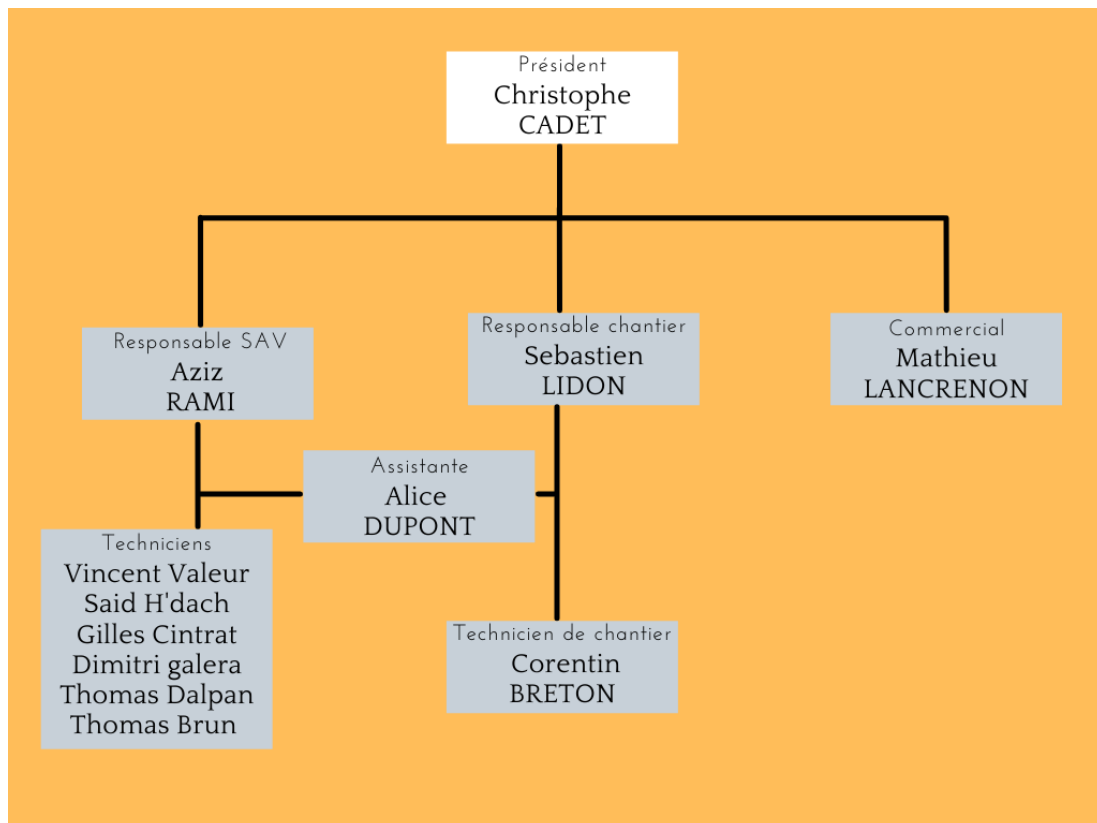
Président
Christophe CADET

Responsable SAV
Aziz RAMI

Responsable chantier
Sebastien LIDON

Commercial
Mathieu LANCRENON

Assistante
Alice DUPONT

Techniciens
Vincent Valeur
Said H'dach
Gilles Cintrat
Dimitri galera
Thomas Dalpan
Thomas Brun

Technicien de chantier
Corentin BRETON